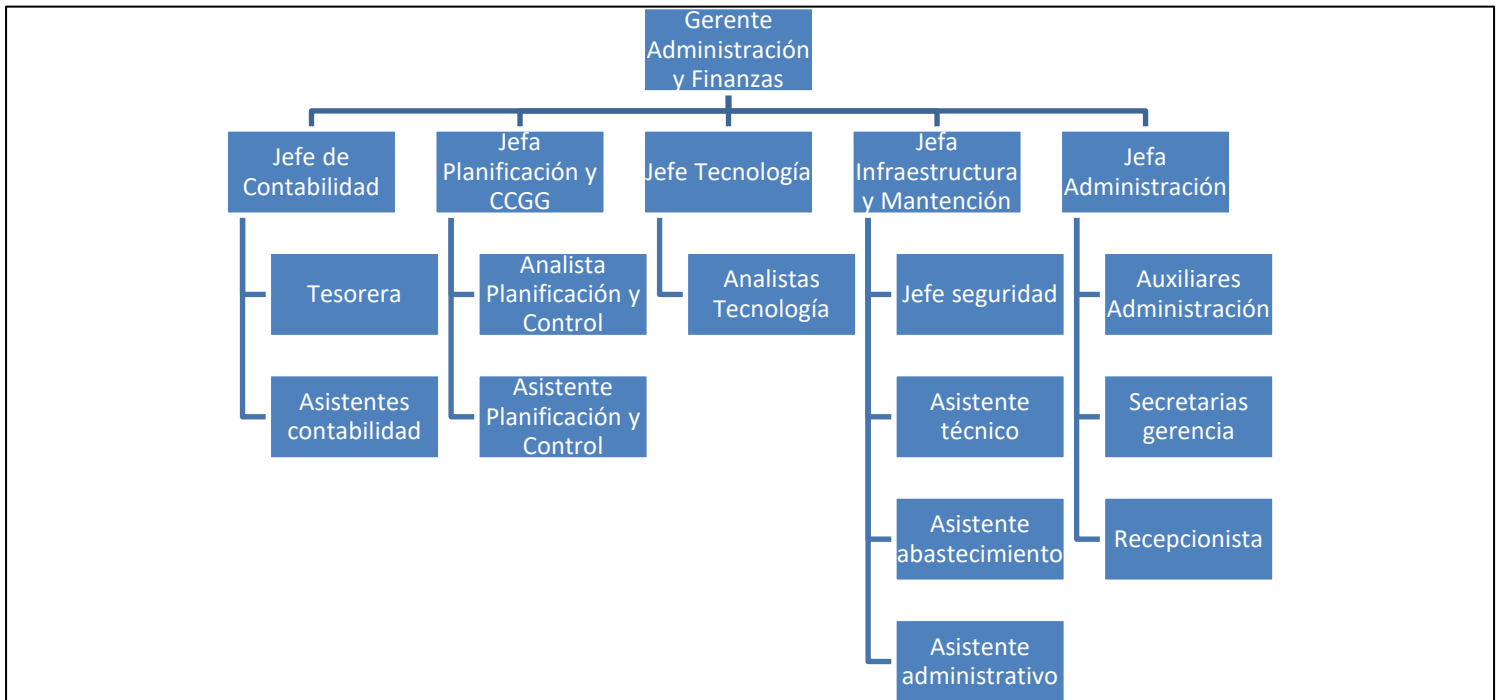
Gerente Administración y Finanzas

Jefe de Contabilidad

Tesorera

Asistentes contabilidad

Jefa Planificación y CCGG

Analista Planificación y Control

Asistente Planificación y Control

Jefe Tecnología

Analistas Tecnología

Jefa Infraestructura y Mantención

Jefe seguridad

Asistente técnico

Asistente abastecimiento

Asistente administrativo

Jefa Administración

Auxiliares Administración

Secretarias gerencia

Recepcionista